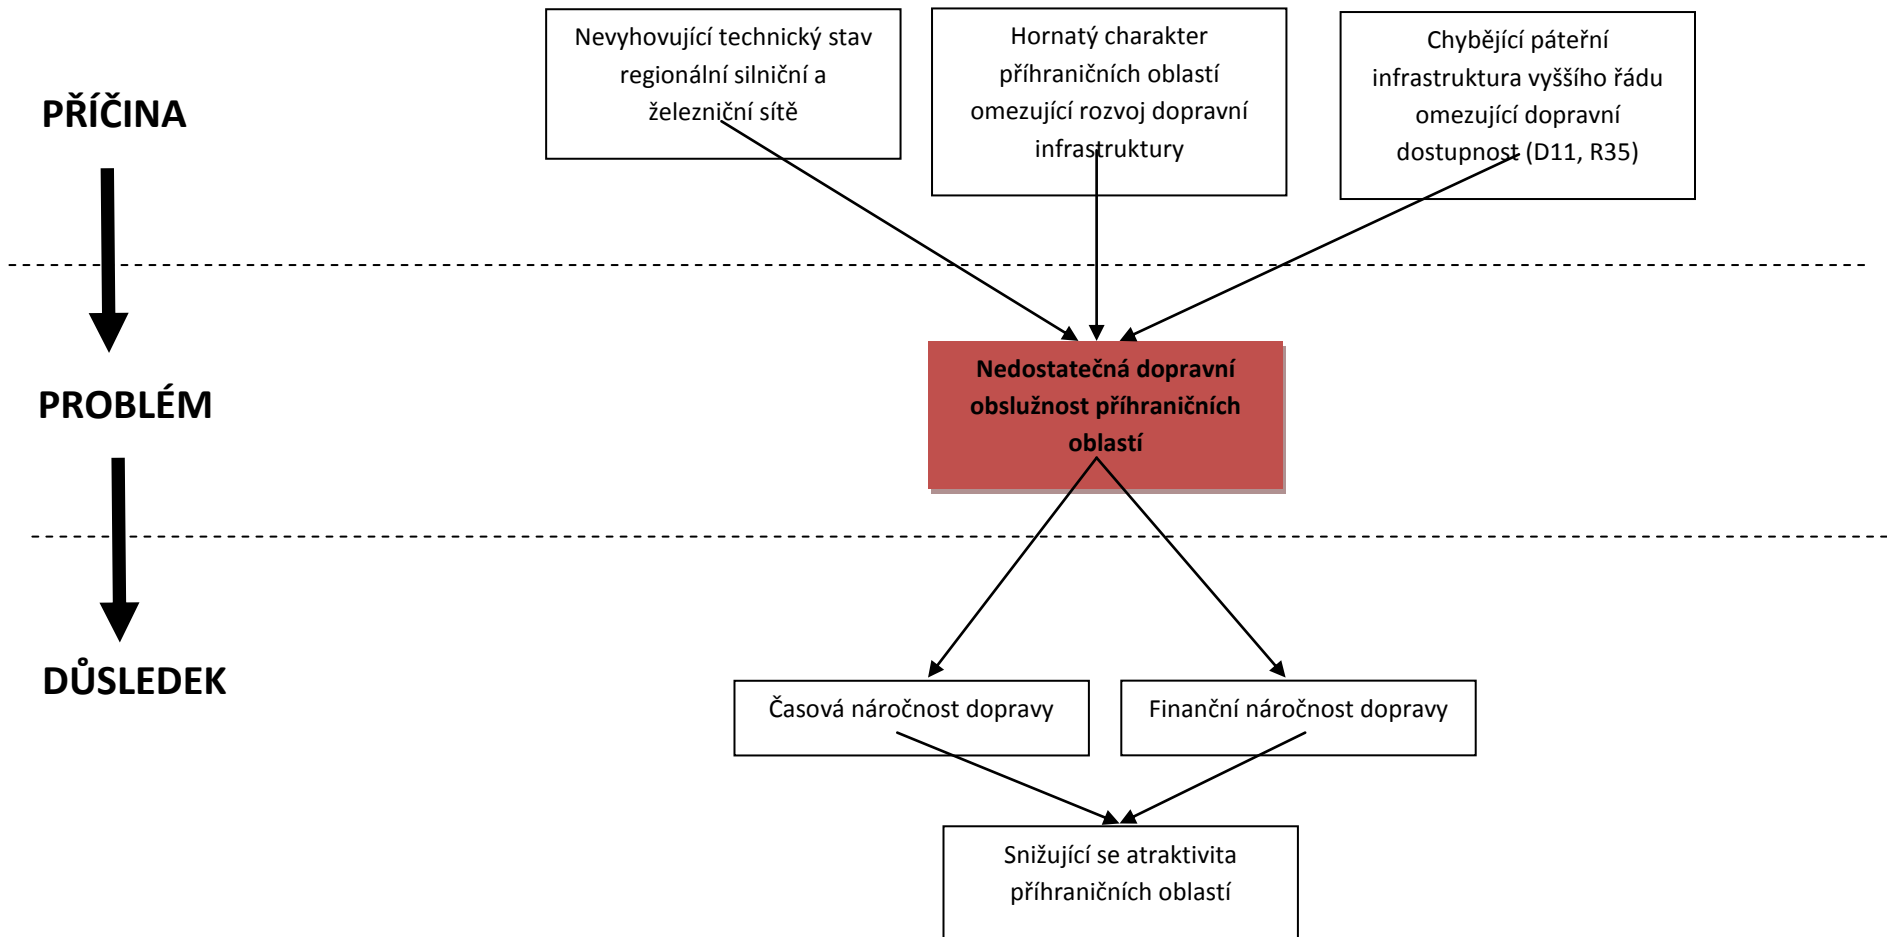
PŘÍČINA

Nevyhovující technický stav regionální silniční a železniční sítě

Hornatý charakter příhraničních oblastí omezující rozvoj dopravní infrastruktury

Chybějící páteřní infrastruktura vyššího řádu omezující dopravní dostupnost (D11, R35)

PROBLÉM

Nedostatečná dopravní obslužnost příhraničních oblastí

DŮSLEDEK

Časová náročnost dopravy

Finanční náročnost dopravy

Snižující se atraktivita příhraničních oblastí